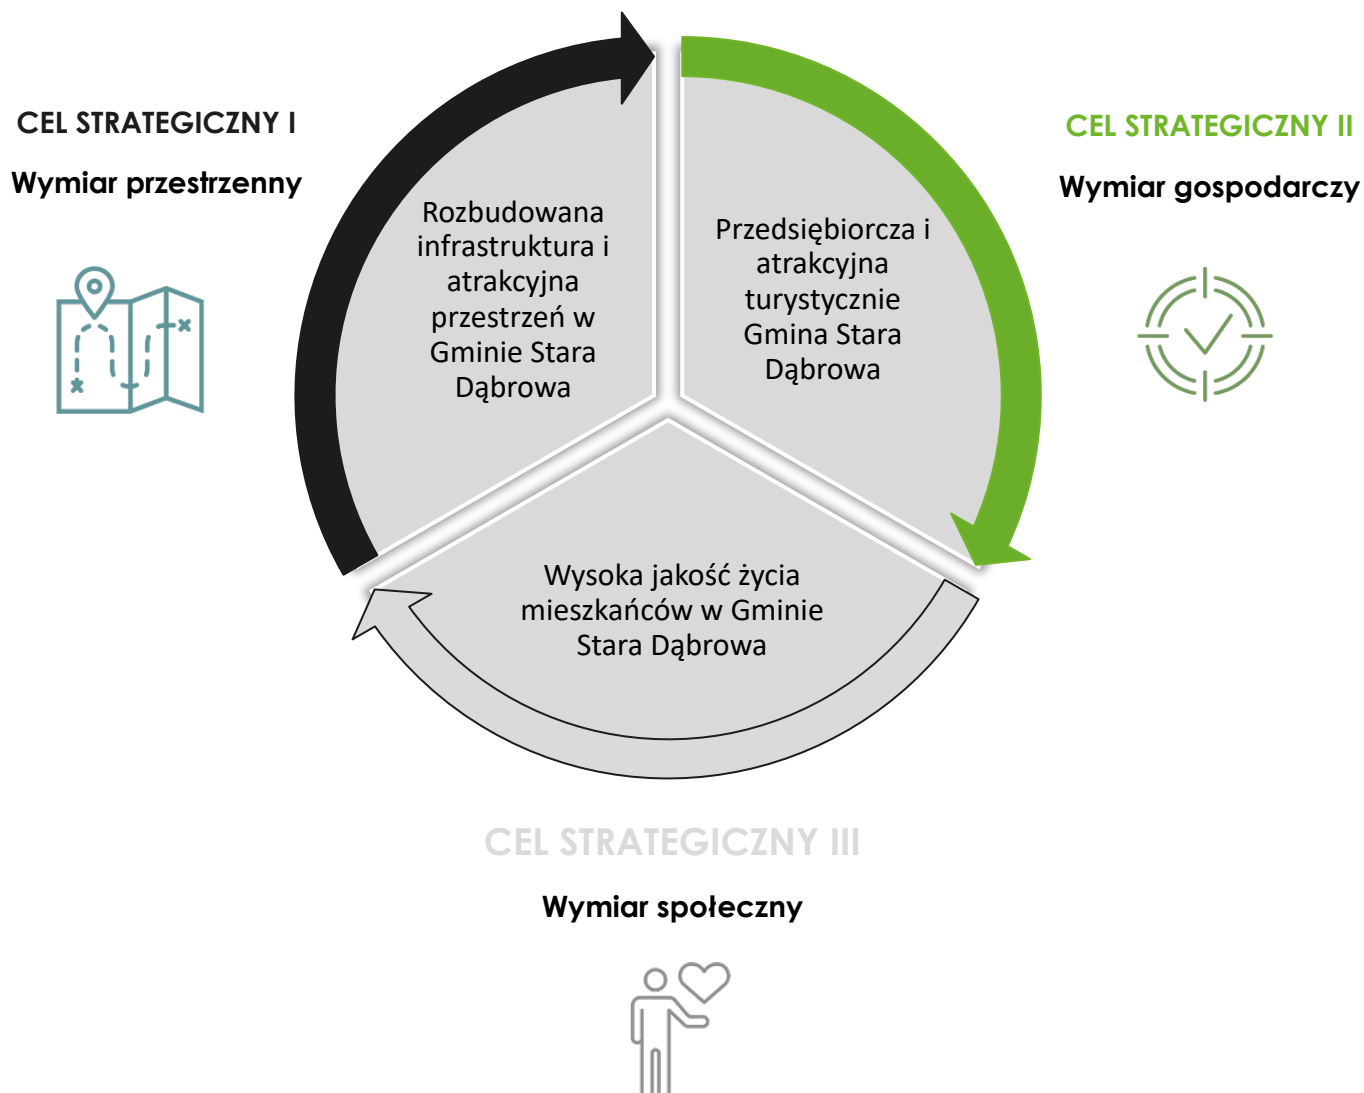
CEL STRATEGICZNY I

Wymiar przestrzenny

Rozbudowana infrastruktura i atrakcyjna przestrzeń w Gminie Stara Dąbrowa

Przedsiębiorcza i atrakcyjna turystycznie Gmina Stara Dąbrowa

CEL STRATEGICZNY II

Wymiar gospodarczy

Wysoka jakość życia mieszkańców w Gminie Stara Dąbrowa

CEL STRATEGICZNY III

Wymiar społeczny